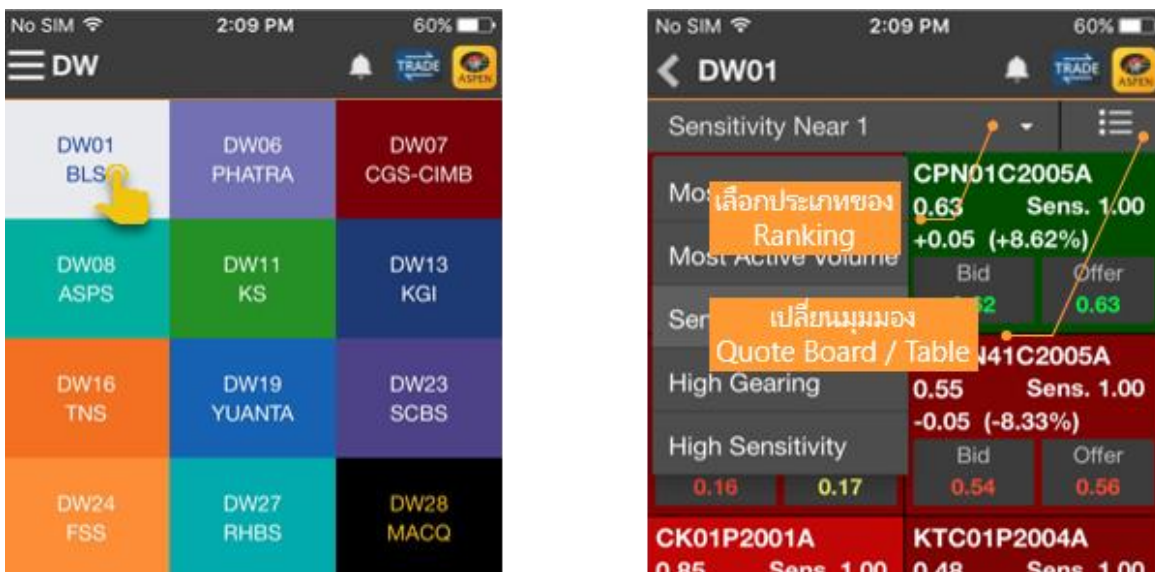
No SIM 2:09 PM 60%

DW

TRADE ASPEN

DW01
BLS

DW06
PHATRA

DW07
CGS-CIMB

DW08
ASPS

DW11
KS

DW13
KGI

DW16
TNS

DW19
YUANTA

DW23
SCBS

DW24
FSS

DW27
RHBS

DW28
MACQ

No SIM 2:09 PM 60%

DW01

TRADE ASPEN

Sensitivity Near 1

Mos

เลือกประเภทของ Ranking

Most Active Volume

Ser

เปลี่ยนมุมมอง Quote Board / Table

High Gearing

High Sensitivity

0.16 0.17

CPN01C2005A
0.63 Sens. 1.00
+0.05 (+8.62%)
Bid Offer
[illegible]2 0.63

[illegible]41C2005A
0.55 Sens. 1.00
-0.05 (-8.33%)
Bid Offer
0.54 0.56

CK01P2001A
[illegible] Sens. 1.00

KTC01P2004A
0.48 Sens. 1.00